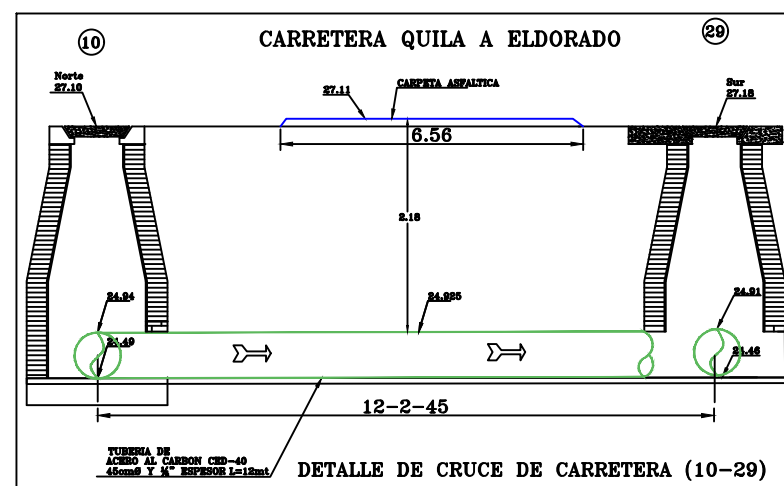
10

CARRETERA QUILA A ELDORADO

29

Norte
27.10

27.11

CARPETA ASFALTICA

Sur
27.18

6.56

2.18

24.94

24.925

24.91

24.49

24.46

12-2-45

TUBERIA DE
ACERO AL CARBON CED-40
45cmØ Y ¼" ESPESOR L=12mt

DETALLE DE CRUCE DE CARRETERA (10-29)